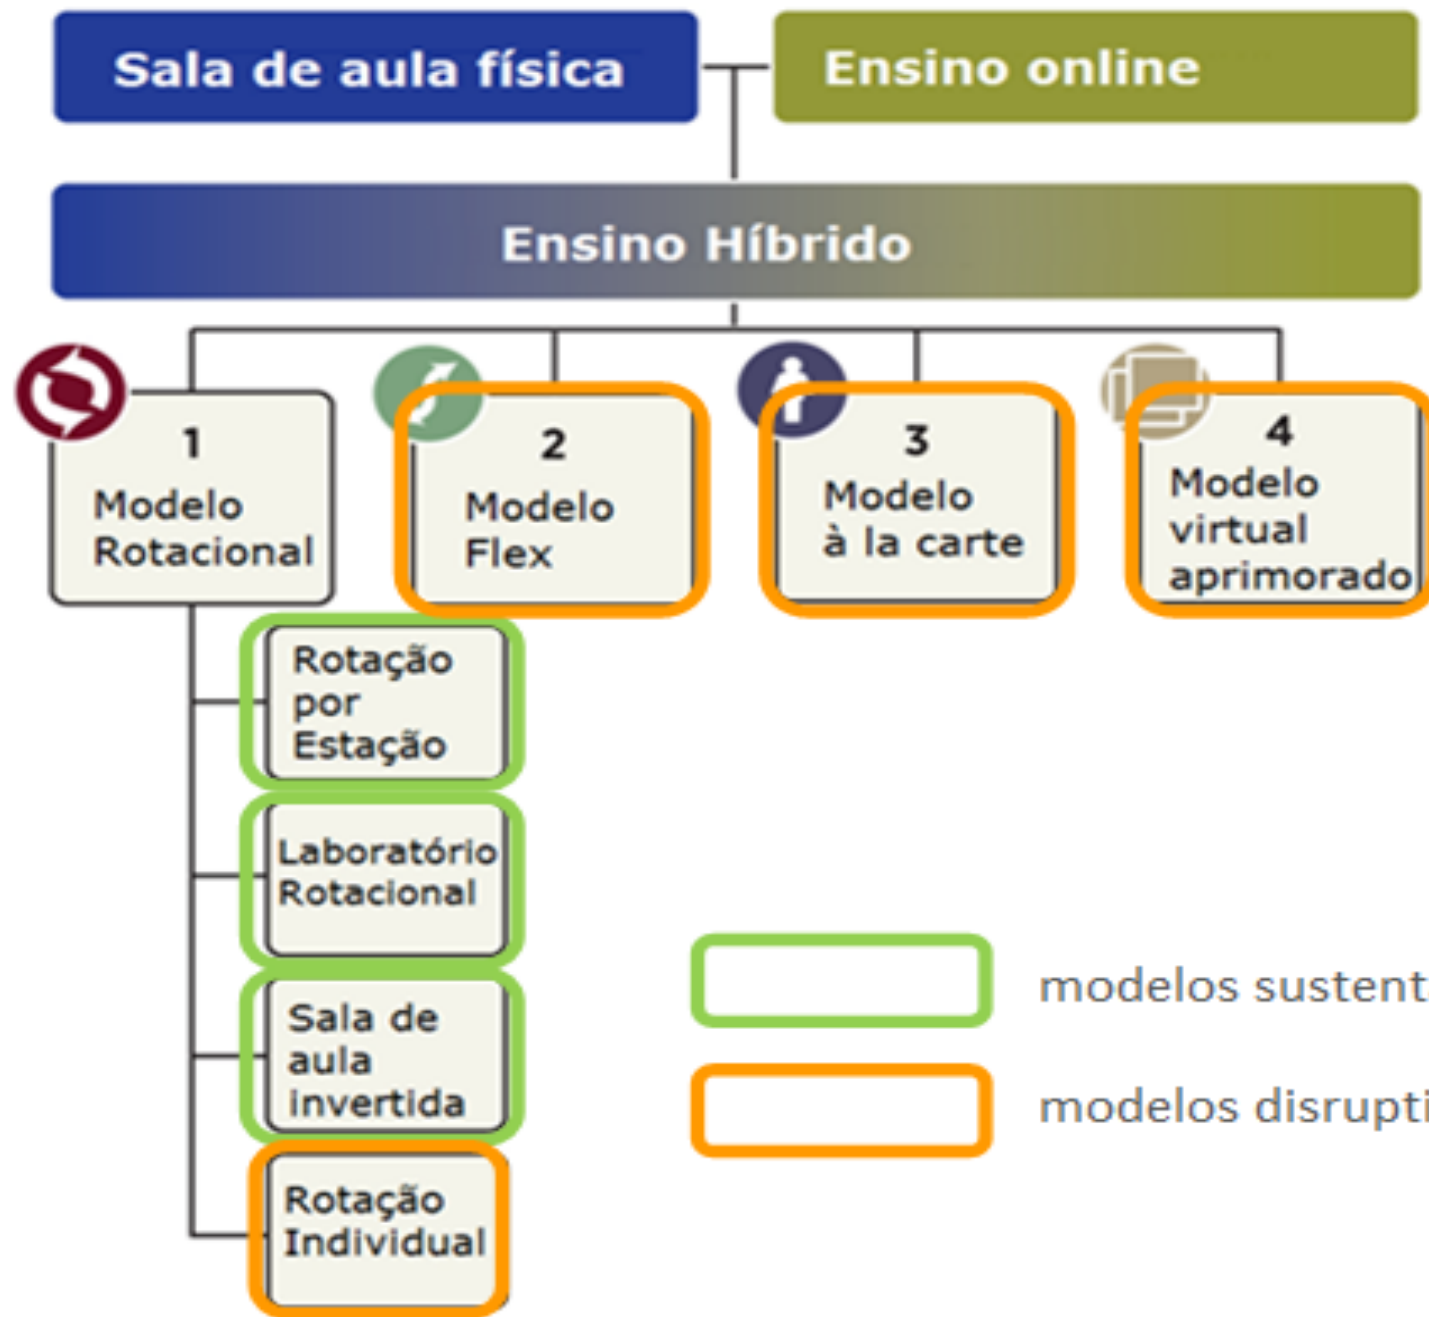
Sala de aula física

Ensino online

Ensino Híbrido

1
Modelo Rotacional

2
Modelo Flex

3
Modelo à la carte

4
Modelo virtual aprimorado

Rotação por Estação

Laboratório Rotacional

Sala de aula invertida

Rotação Individual

modelos sustent

modelos disrupti